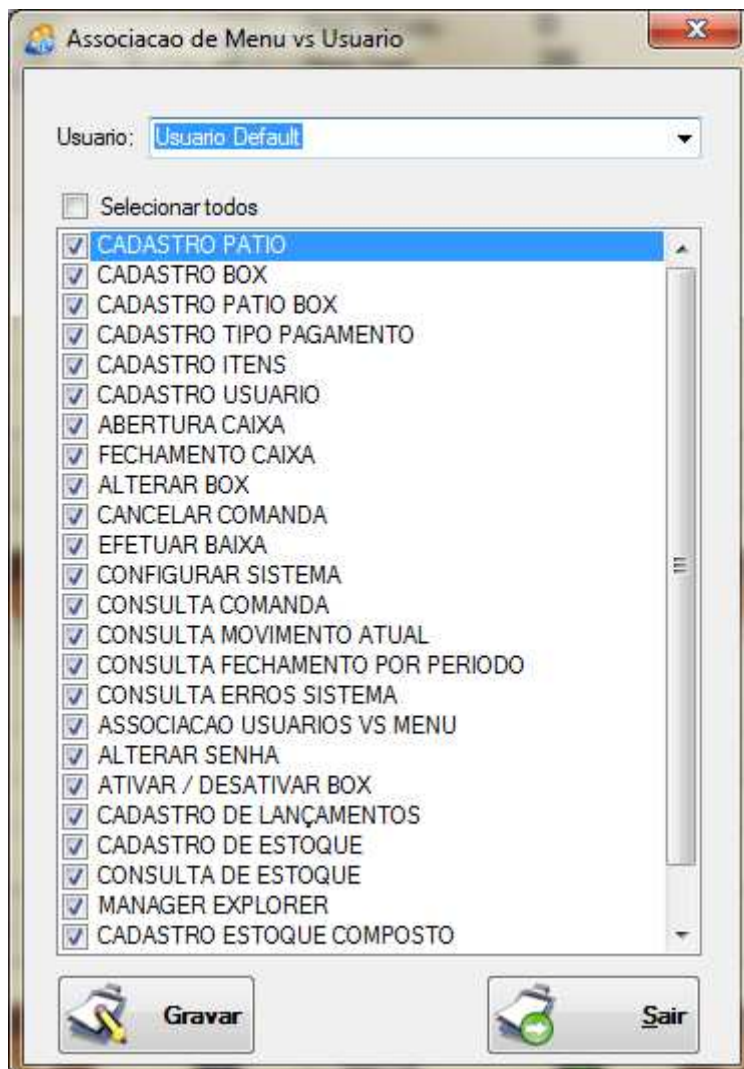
Associacao de Menu vs Usuario

Usuario: Usuario Default

Selecionar todos

CADASTRO PATIO
CADASTRO BOX
CADASTRO PATIO BOX
CADASTRO TIPO PAGAMENTO
CADASTRO ITENS
CADASTRO USUARIO
ABERTURA CAIXA
FECHAMENTO CAIXA
ALTERAR BOX
CANCELAR COMANDA
EFETUAR BAIXA
CONFIGURAR SISTEMA
CONSULTA COMANDA
CONSULTA MOVIMENTO ATUAL
CONSULTA FECHAMENTO POR PERIODO
CONSULTA ERROS SISTEMA
ASSOCIACAO USUARIOS VS MENU
ALTERAR SENHA
ATIVAR / DESATIVAR BOX
CADASTRO DE LANÇAMENTOS
CADASTRO DE ESTOQUE
CONSULTA DE ESTOQUE
MANAGER EXPLORER
CADASTRO ESTOQUE COMPOSTO

Gravar

Sair